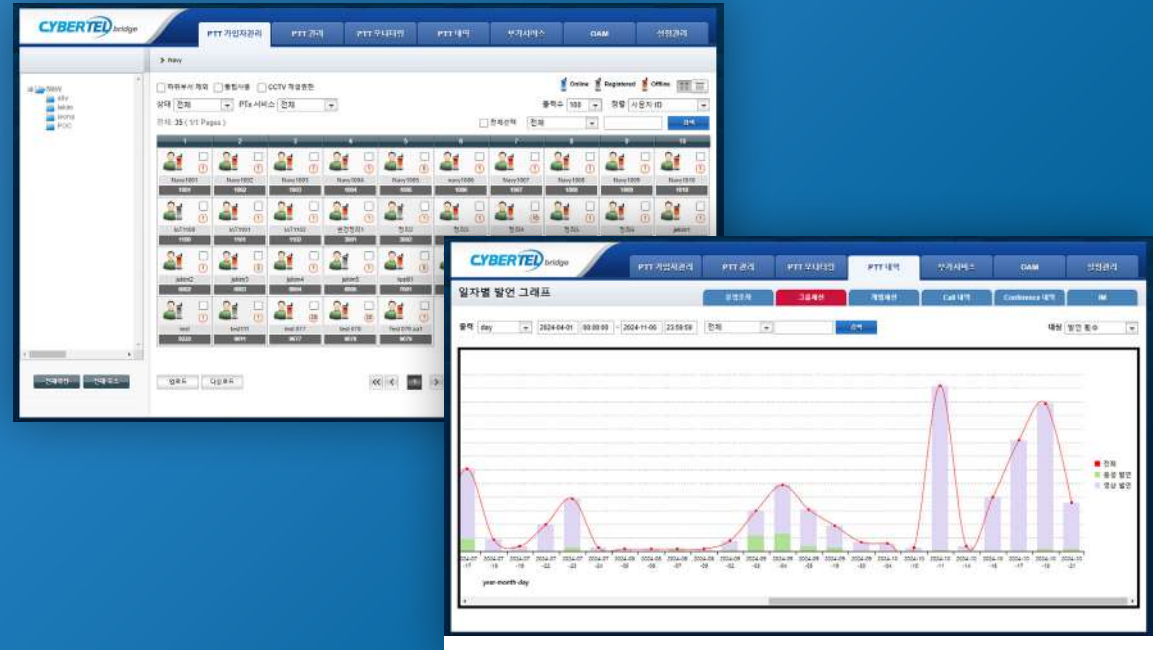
CYBERTEL bridge

PTT 가입자관리 | PTT 관리 | PTT 모니터링 | PTT 내역 | 부가서비스 | OAM | 상위관리

Navy

NAVY
army
kalumi
sroma
POC

하위부서 제외 | 통합사용 | CCTV 개설현황
Online | Registered | Offline
상태 전체 | PTx 서비스 전체 | 출력수 100 | 정렬 사용자 ID
전체: 35 (1/1 Pages) | 전체선택 | 전체 | 검색

| 1 | 2 | 3 | 4 | 5 | 6 | 7 | 8 | 9 | 10 |
|---|---|---|---|---|---|---|---|---|---|
| Navy1001 1001 | Navy1002 1002 | Navy1003 1003 | Navy1004 1004 | Navy1005 1005 | Navy1006 1006 | Navy1007 1007 | Navy1008 1008 | Navy1009 1009 | Navy1010 1010 |
| kc71100 1100 | kc71101 1101 | kc71102 1102 | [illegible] 2001 | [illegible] 3002 | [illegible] | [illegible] | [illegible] | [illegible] | jsktm1 |
| jslim2 6002 | jslim3 6003 | jslim4 6004 | jslim5 6005 | tpd01 7001 | | | | | |
| test 5020 | test111 9011 | test 017 9017 | test 018 9018 | Test 019 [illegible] 9019 | | | | | |

전체선택 | 전체 해제
범위도 | 다운로드

CYBERTEL bridge

PTT 가입자관리 | PTT 관리 | PTT 모니터링 | PTT 내역 | 부가서비스 | OAM | 상위관리

일자별 발언 그래프

음성조회 | 그룹채팅 | 개별채팅 | Call 내역 | Conference 내역 | IM

출력 day | 2024-04-01 | 00:00:00 | ~ 2024-11-06 | 23:59:59 | 전체 | 검색 | 대상 발언 횟수

전체
음성 발언
영상 발언

2024-07-17 | 2024-07-18 | 2024-07-19 | 2024-07-22 | 2024-07-23 | 2024-07-24 | 2024-08-05 | 2024-08-06 | 2024-08-07 | 2024-08-09 | 2024-09-02 | 2024-09-03 | 2024-09-04 | 2024-09-19 | 2024-09-20 | 2024-10-04 | 2024-10-10 | 2024-10-11 | 2024-10-14 | 2024-10-16 | 2024-10-17 | 2024-10-18 | 2024-10-21

year-month-day